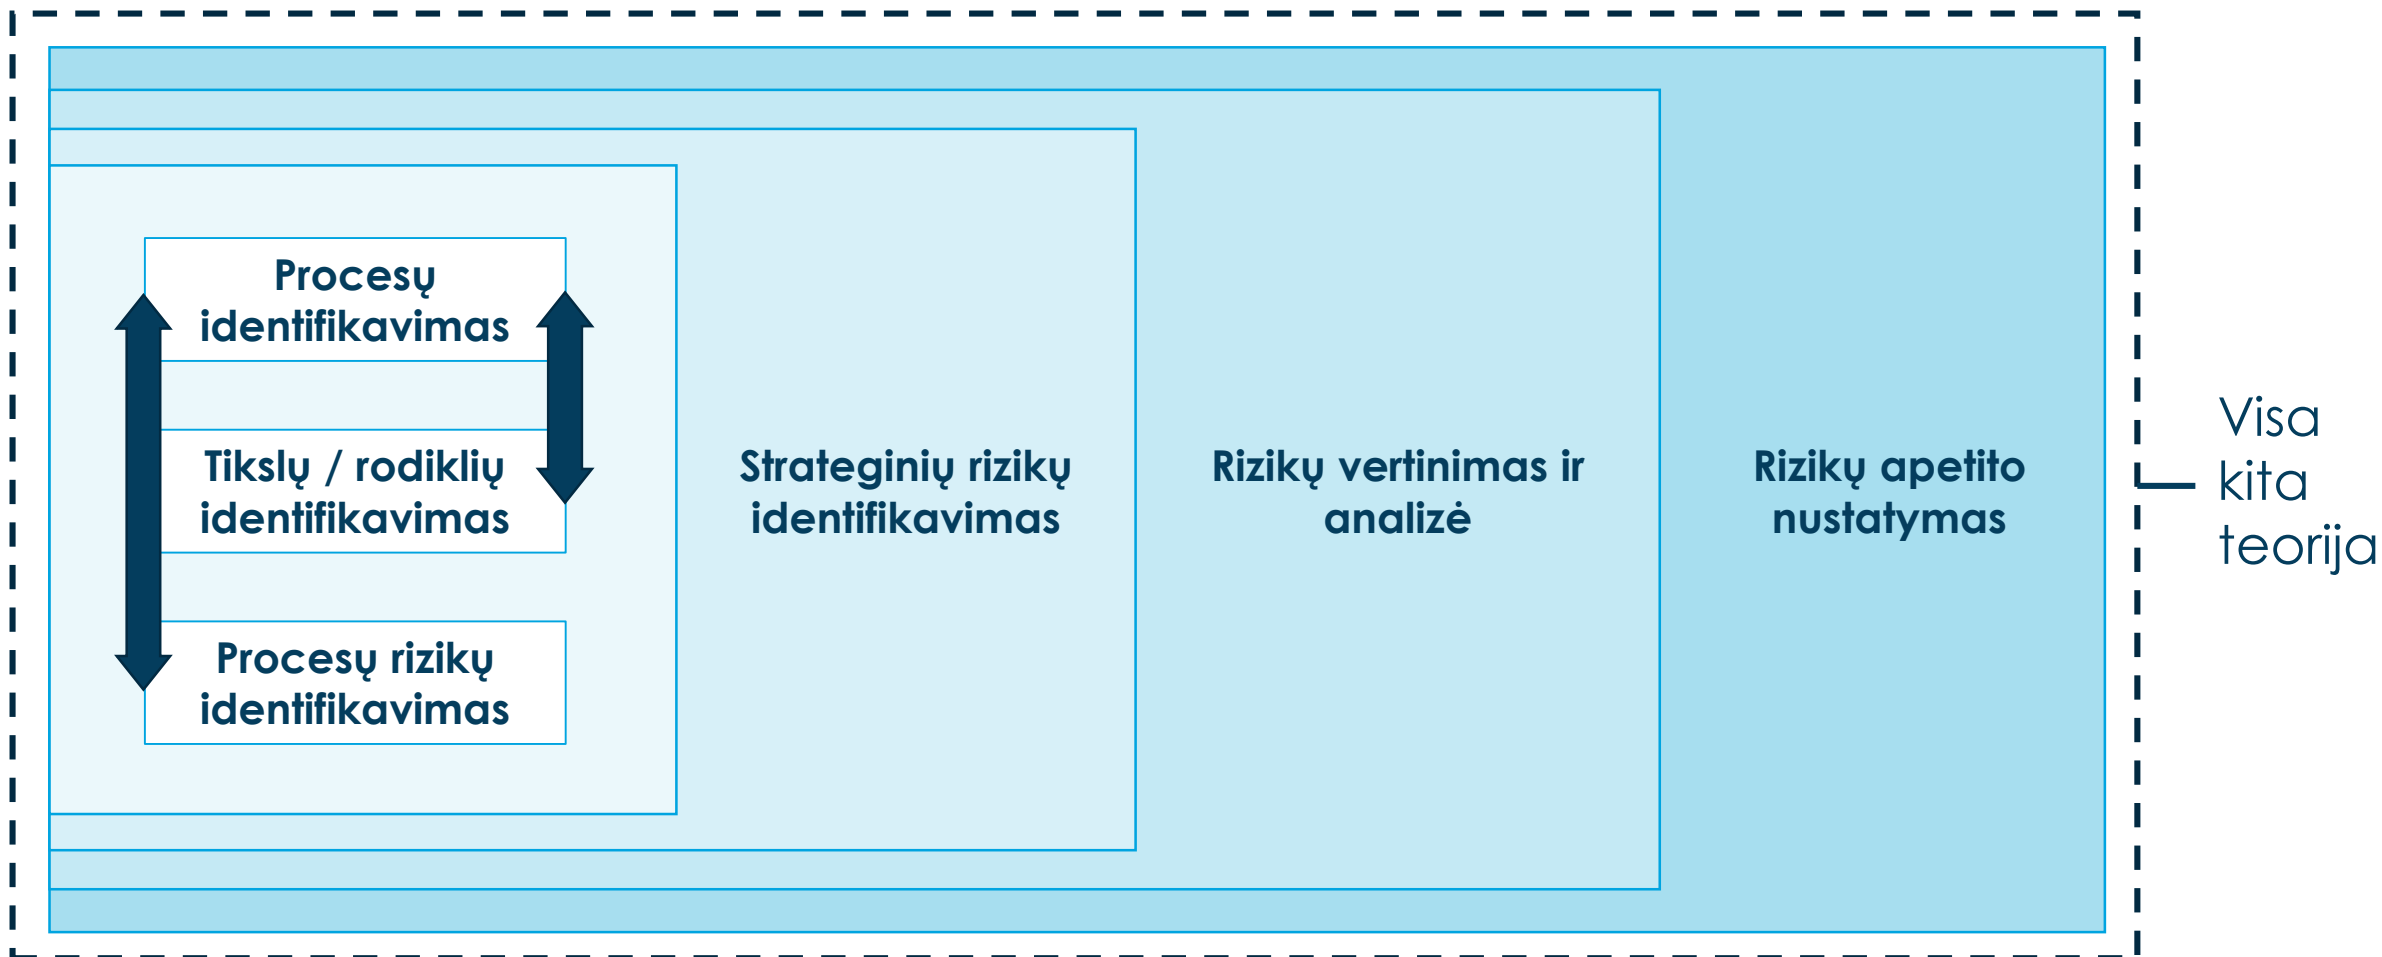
Procesų identifikavimas

Tikslų / rodiklių identifikavimas

Procesų rizikų identifikavimas

Strateginių rizikų identifikavimas

Rizikų vertinimas ir analizė

Rizikų apetito nustatymas

Visa kita teorija